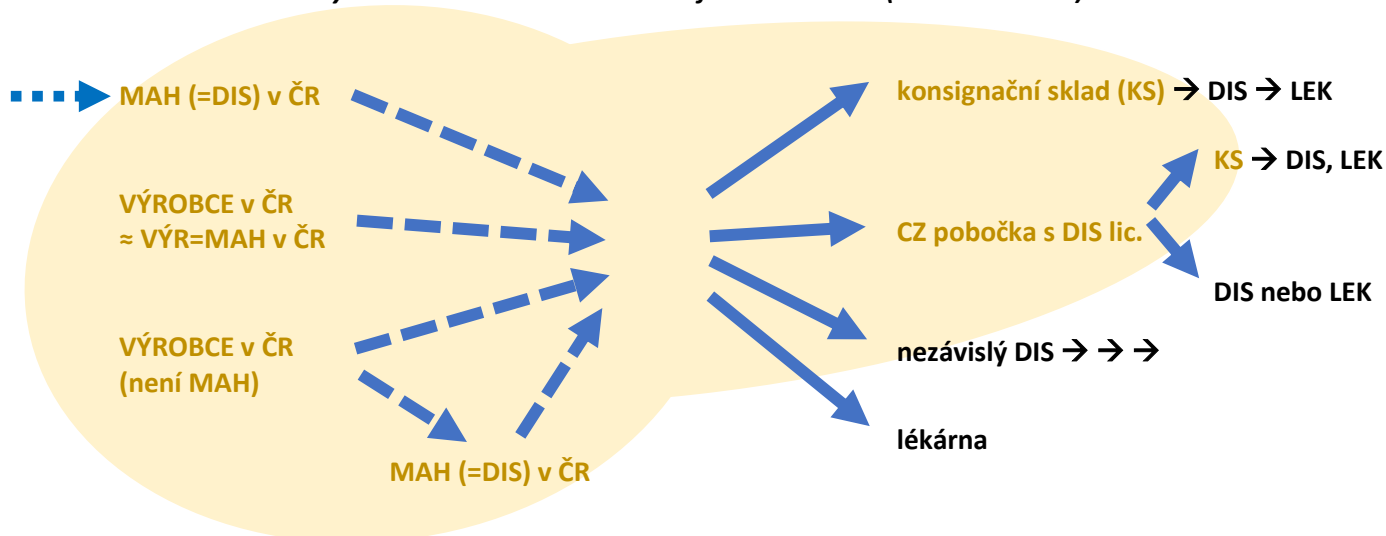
MAH (=DIS) v ČR

VÝROBCE v ČR
≈ VÝR=MAH v ČR

VÝROBCE v ČR
(není MAH)

MAH (=DIS) v ČR

konsignační sklad (KS) → DIS → LEK

KS → DIS, LEK

CZ pobočka s DIS lic.

DIS nebo LEK

nezávislý DIS → → →

lékárna